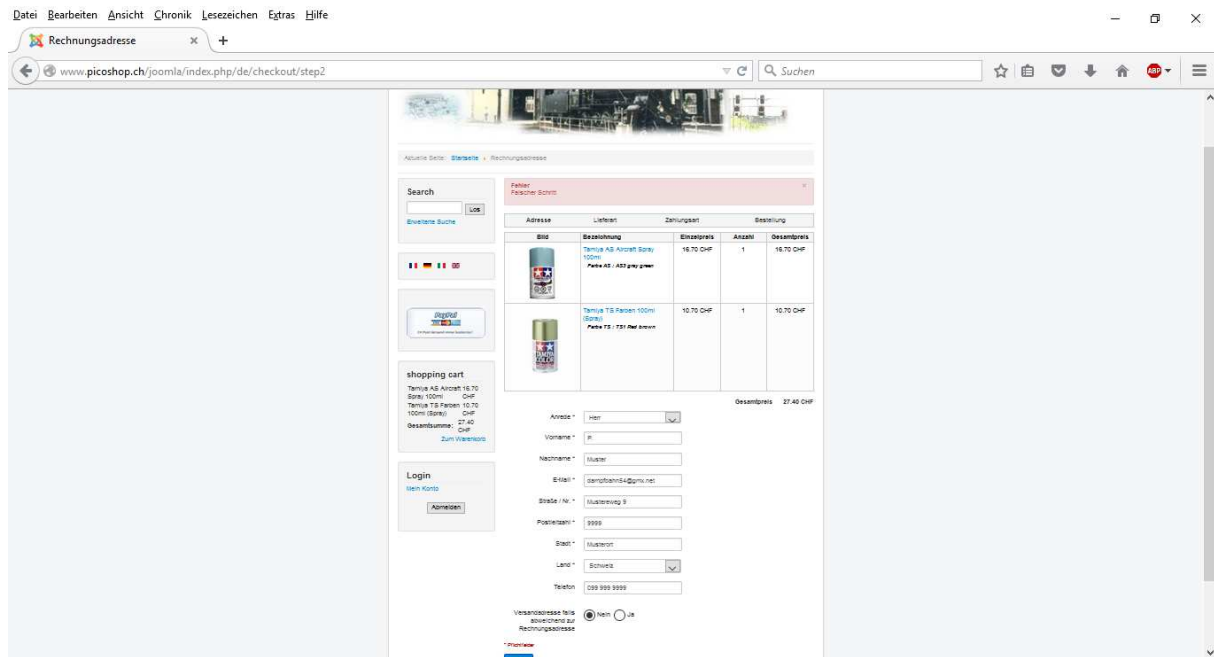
Datei Bearbeiten Ansicht Chronik Lesezeichen Extras Hilfe

Rechnungsadresse

www.picoshop.ch/joomla/index.php/de/checkout/step2

Suchen

Aktuelle Seite: Startseite › Rechnungsadresse

Search

Los

Erweiterte Suche

Fehler
Falscher Schritt

| Adresse | Lieferart | Zahlungsart | Bestellung |
|---|---|---|---|

| Bild | Bezeichnung | Einzelpreis | Anzahl | Gesamtpreis |
|---|---|---|---|---|
| | Tamiya AS Aircraft Spray 100ml Farbe AS / AS3 gray green | 16.70 CHF | 1 | 16.70 CHF |
| | Tamiya TS Farben 100ml (Spray) Farbe TS / TS1 Red brown | 10.70 CHF | 1 | 10.70 CHF |

Gesamtpreis 27.40 CHF

shopping cart

Tamiya AS Aircraft Spray 100ml 16.70 CHF
Tamiya TS Farben 100ml (Spray) 10.70 CHF
Gesamtsumme: 27.40 CHF
Zum Warenkorb

Login
Mein Konto
Anmelden

Anrede * Herr

Vorname * P.

Nachname * Muster

E-Mail * dampfbahn64@gmx.net

Straße / Nr. * Musterweg 9

Postleitzahl * 9999

Stadt * Musterort

Land * Schweiz

Telefon 099 999 9999

Versandadresse falls abweichend zur Rechnungsadresse Nein Ja

* Pflichtfelder